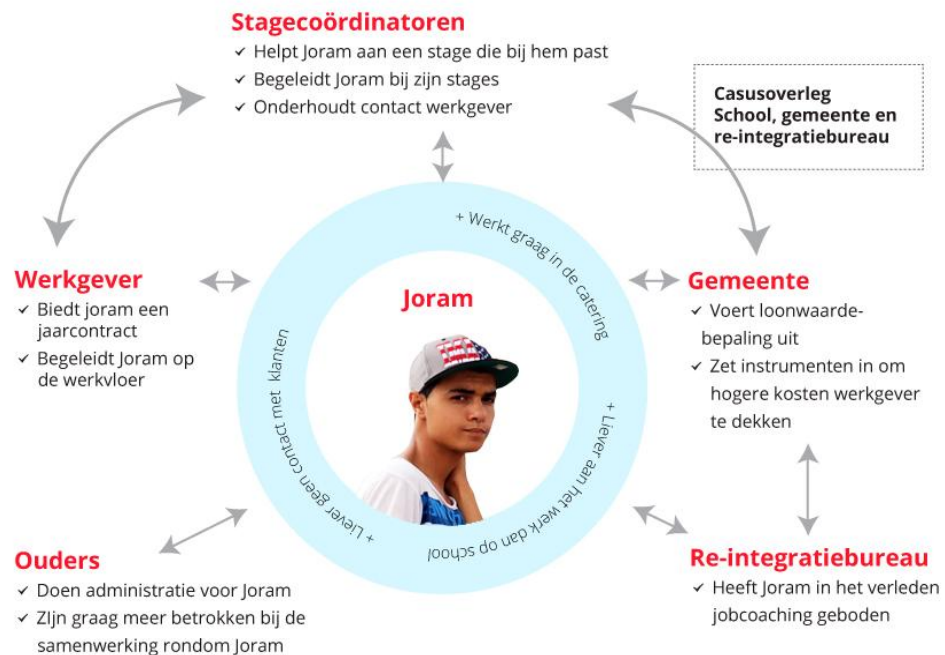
Stagecoördinatoren
✓ Helpt Joram aan een stage die bij hem past
✓ Begeleidt Joram bij zijn stages
✓ Onderhoudt contact werkgever

Casusoverleg School, gemeente en re-integratiebureau

Werkgever
✓ Biedt joram een jaarcontract
✓ Begeleidt Joram op de werkvloer

Joram

+ Werkt graag in de catering
+ Liever aan het werk dan op school
+ Liever geen contact met klanten

Gemeente
✓ Voert loonwaardebepaling uit
✓ Zet instrumenten in om hogere kosten werkgever te dekken

Ouders
✓ Doen administratie voor Joram
✓ ZIjn graag meer betrokken bij de samenwerking rondom Joram

Re-integratiebureau
✓ Heeft Joram in het verleden jobcoaching geboden